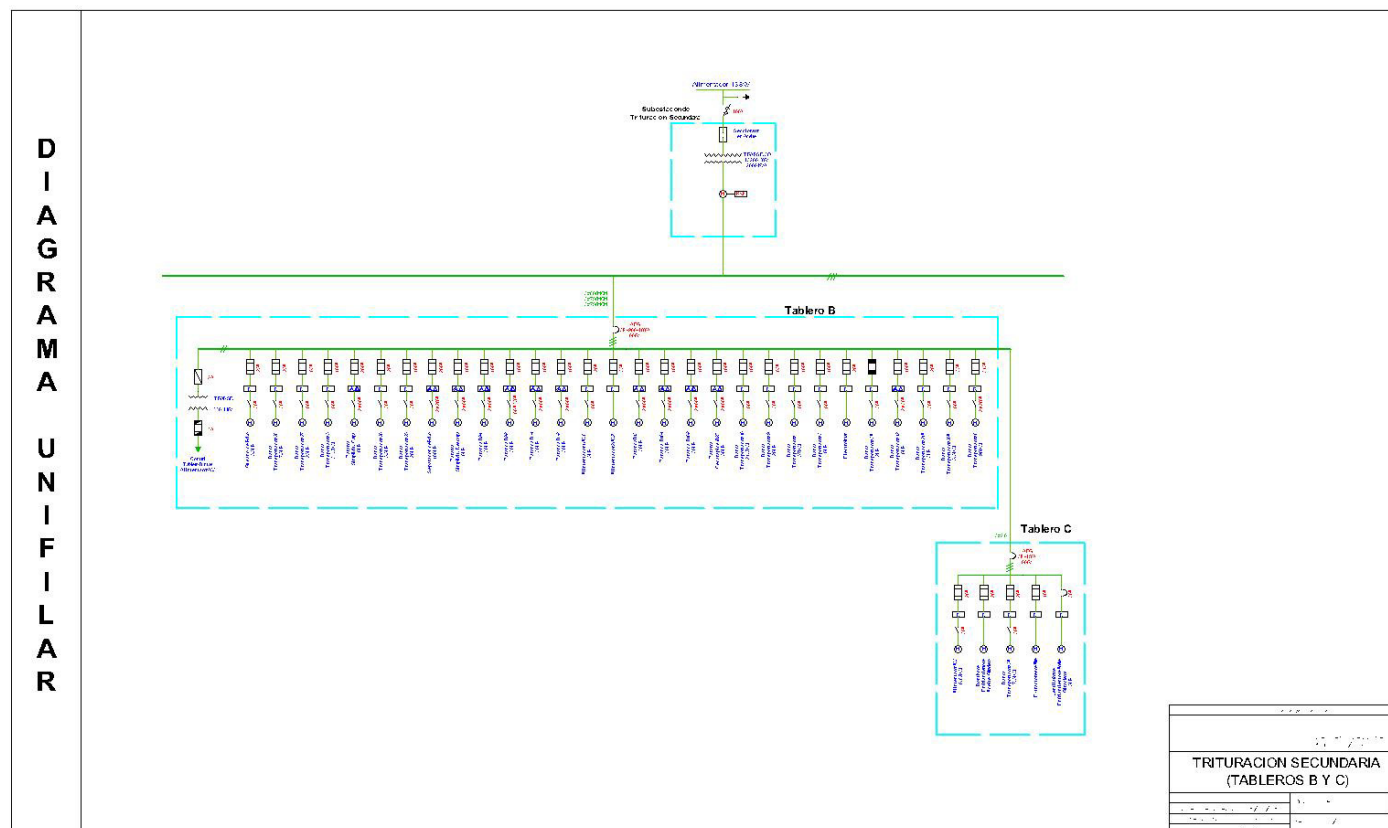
D
I
A
G
R
A
M
A

U
N
I
F
I
L
A
R

Alimentador 13.8 kV

Subestación de Trituración Secundaria

Tablero B

Tablero C

Canal Tableros a Alimentador C

Alimentador C

Banda Transportadora

Banda Transportadora

Banda Transportadora

Electroimán

TRITURACION SECUNDARIA
(TABLEROS B Y C)